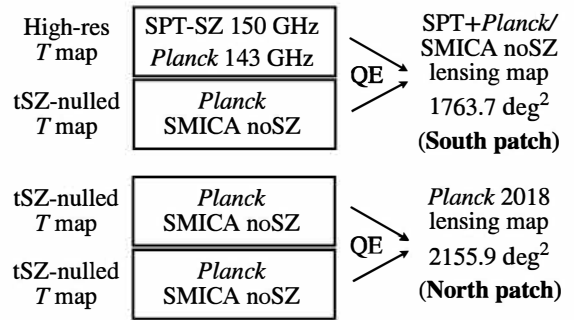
High-res $T$ map

SPT-SZ 150 GHz
*Planck* 143 GHz

tSZ-nulled $T$ map

*Planck*
SMICA noSZ

QE

SPT+*Planck*/ SMICA noSZ lensing map
1763.7 $\deg^2$
(**South patch**)

tSZ-nulled $T$ map

*Planck*
SMICA noSZ

tSZ-nulled $T$ map

*Planck*
SMICA noSZ

QE

*Planck* 2018 lensing map
2155.9 $\deg^2$
(**North patch**)